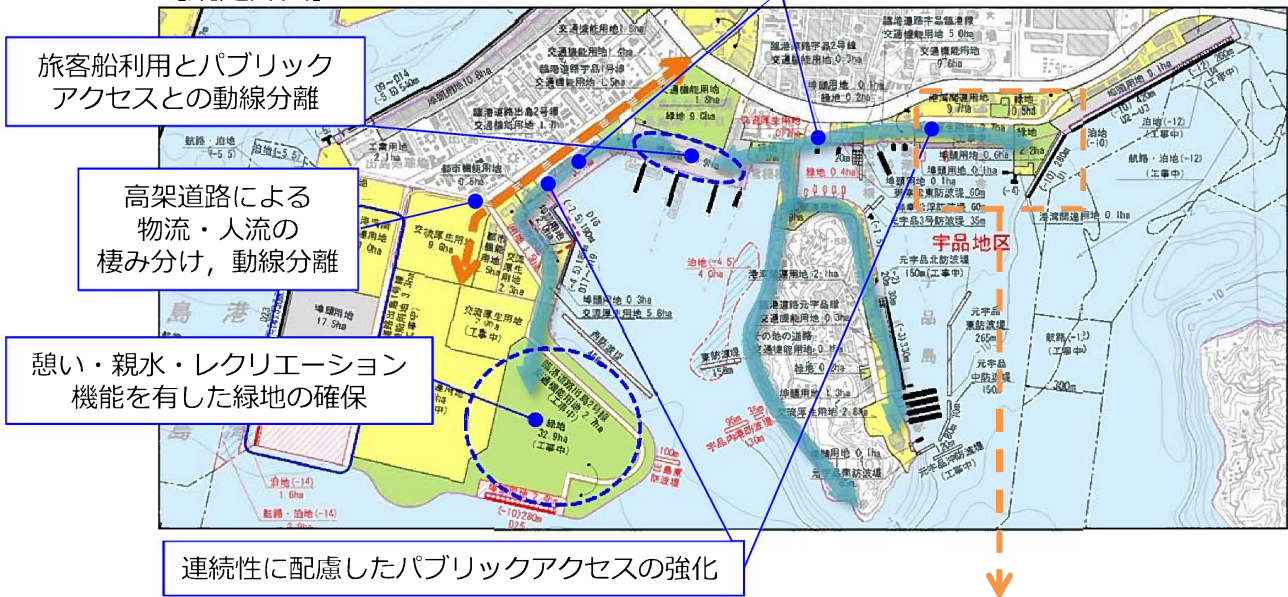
旅客船利用とパブリックアクセスとの動線分離

高架道路による物流・人流の棲み分け，動線分離

憩い・親水・レクリエーション機能を有した緑地の確保

連続性に配慮したパブリックアクセスの強化

宇品地区

交通機能用地
臨港道路宇品1号線
交通機能用地
臨港道路出島2号線
交通機能用地
都市機能用地
交流厚生用地
9.0ha
交流厚生用地
埠頭用地
17.5ha
緑地
32.9ha
(工事中)
臨港道路出島2号線
交通機能用地
(工事中)
埠頭用地 0.3ha
交通機能用地 5.8ha
泊地(-4.5)
4.0ha
埠頭用地 2.1ha
臨港道路元宇品線
交通機能用地
その他の道路
交通機能用地
緑地
埠頭用地 1.3ha
交流厚生用地 2.6ha
元宇品東防波堤
元宇品北防波堤
150m(工事中)
元宇品東防波堤
265m
元宇品中防波堤
150
航路・泊地(-12)
(工事中)
泊地(-10)
300m
泊地(-14)
1.6ha
航路・泊地(-14)
(-10)280m
宇品1号防波堤
宇品3号防波堤 35m
港湾関連用地
緑地
埠頭用地 0.6ha
緑地 0.4ha
航路・泊地
(-5.5)
宇
品
島
島
港